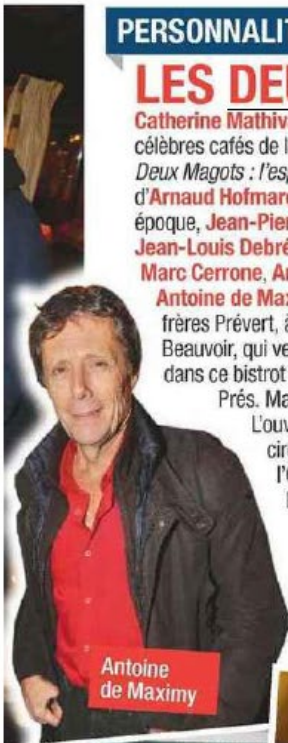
PERSONNALIT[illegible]

LES DE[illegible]

Catherine Mathiv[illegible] célèbres cafés de l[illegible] Deux Magots : l'esp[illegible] d'Arnaud Hofmarc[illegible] époque, Jean-Pier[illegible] Jean-Louis Debré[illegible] Marc Cerrone, A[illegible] Antoine de Max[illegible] frères Prévert, à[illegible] Beauvoir, qui ve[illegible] dans ce bistrot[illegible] Prés. Ma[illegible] L'ouv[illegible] cir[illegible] l'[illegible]

Antoine de Maximy